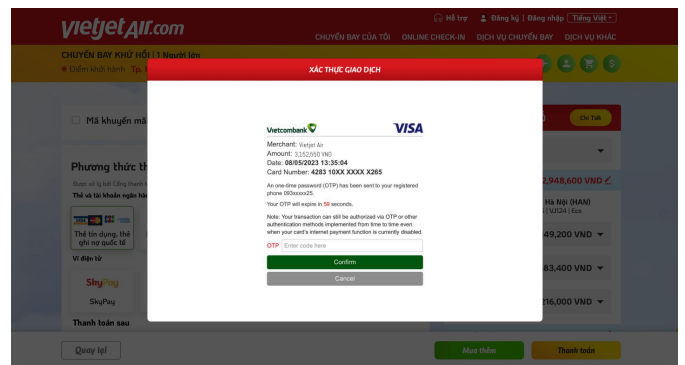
vietjetAir.com

Hỗ trợ Đăng ký | Đăng nhập Tiếng Việt

CHUYẾN BAY CỦA TÔI ONLINE CHECK-IN DỊCH VỤ CHUYẾN BAY DỊCH VỤ KHÁC

CHUYẾN BAY KHỨ HỒI | 1 Người lớn

Điểm khởi hành Tp.

Mã khuyến mãi

Phương thức th

Thẻ và tài khoản ngân hàng

Thẻ tín dụng, thẻ ghi nợ quốc tế

Ví điện tử

SkyPay

SkyPay

Thanh toán sau

Chi Tiết

2,948,600 VND

Hà Nội (HAN)

VJ124 | Eco

49,200 VND

83,400 VND

216,000 VND

XÁC THỰC GIAO DỊCH

Vietcombank

VISA

Merchant: Vietjet Air
Amount: 3,152,550 VND
Date: 08/05/2023 13:35:04
Card Number: 4283 10XX XXXX X265

An one-time password (OTP) has been sent to your registered phone 093xxxxx25.

Your OTP will expire in 59 seconds.

Note: Your transaction can still be authorized via OTP or other authentication methods implemented from time to time even when your card's internet payment function is currently disabled.

OTP Enter code here

Confirm

Cancel

Quay lại

Mua thêm

Thanh toán